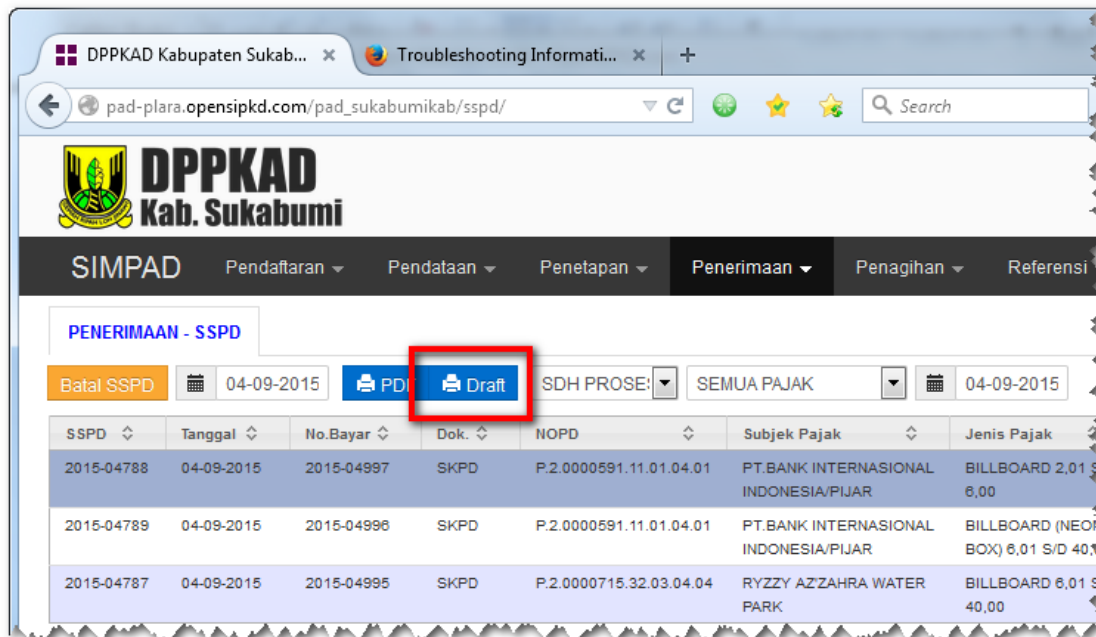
DPPKAD Kabupaten Sukab... ×
Troubleshooting Informati... ×
+

pad-plara.opensipkd.com/pad_sukabumikab/sspd/

Search

DPPKAD
Kab. Sukabumi

SIMPAD Pendaftaran Pendataan Penetapan Penerimaan Penagihan Referensi

PENERIMAAN - SSPD

Batal SSPD | 04-09-2015 | PDF | Draft | SDH PROSES | SEMUA PAJAK | 04-09-2015

| SSPD | Tanggal | No.Bayar | Dok. | NOPD | Subjek Pajak | Jenis Pajak |
|---|---|---|---|---|---|---|
| 2015-04788 | 04-09-2015 | 2015-04997 | SKPD | P.2.0000591.11.01.04.01 | PT.BANK INTERNASIONAL INDONESIA/PIJAR | BILLBOARD 2,01 S 6,00 |
| 2015-04789 | 04-09-2015 | 2015-04996 | SKPD | P.2.0000591.11.01.04.01 | PT.BANK INTERNASIONAL INDONESIA/PIJAR | BILLBOARD (NEON BOX) 6,01 S/D 40, |
| 2015-04787 | 04-09-2015 | 2015-04995 | SKPD | P.2.0000715.32.03.04.04 | RYZZY AZ'ZAHRA WATER PARK | BILLBOARD 6,01 S 40,00 |